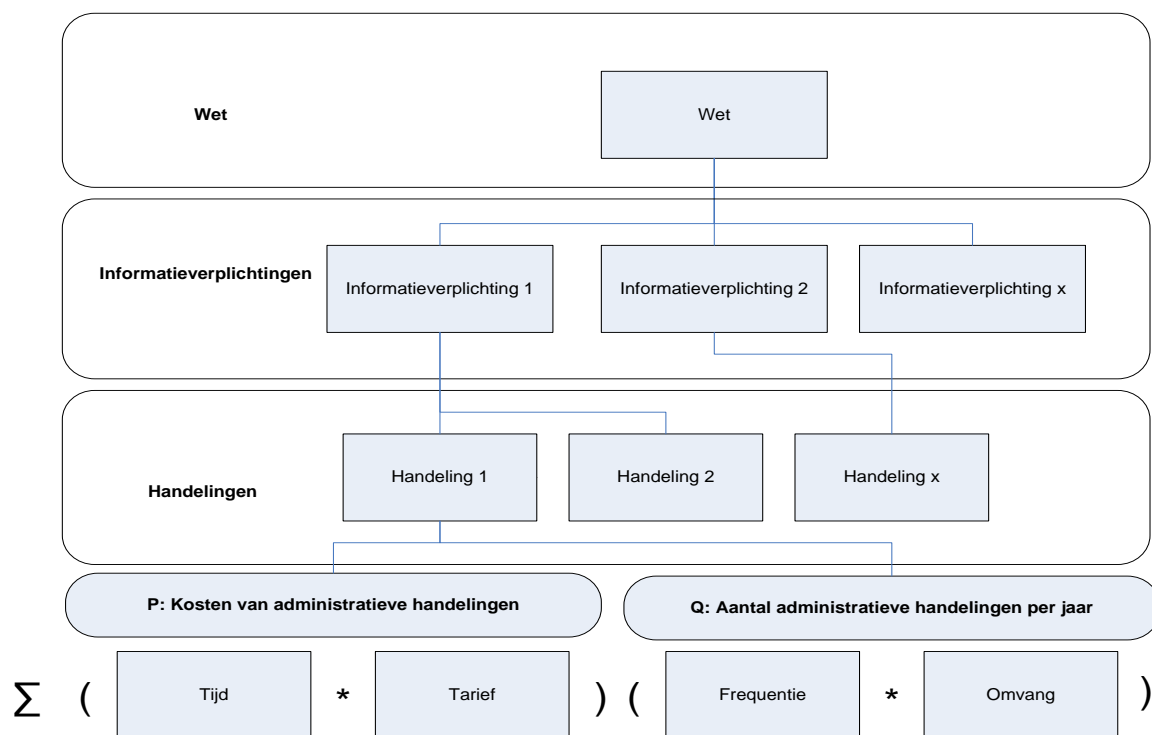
Wet

Wet

Informatieverplichtingen

Informatieverplichting 1

Informatieverplichting 2

Informatieverplichting x

Handelingen

Handeling 1

Handeling 2

Handeling x

P: Kosten van administratieve handelingen

Q: Aantal administratieve handelingen per jaar

$\sum$ ( Tijd * Tarief ) ( Frequentie * Omvang )